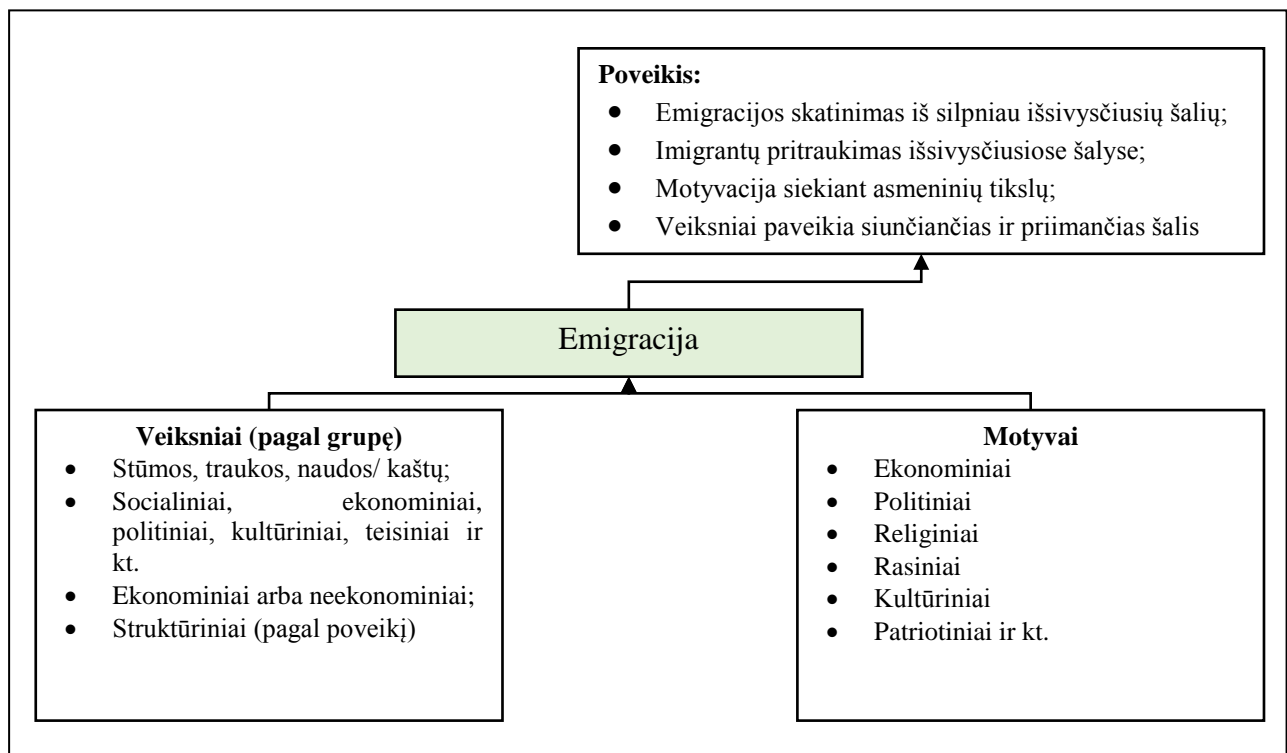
**Poveikis:**
- Emigracijos skatinimas iš silpniau išsivysčiusių šalių;
- Imigrantų pritraukimas išsivysčiusiose šalyse;
- Motyvacija siekiant asmeninių tikslų;
- Veiksniai paveikia siunčiančias ir priimančias šalis

Emigracija

**Veiksniai (pagal grupę)**
- Stūmos, traukos, naudos/ kaštų;
- Socialiniai, ekonominiai, politiniai, kultūriniai, teisiniai ir kt.
- Ekonominiai arba neekonominiai;
- Struktūriniai (pagal poveikį)

**Motyvai**
- Ekonominiai
- Politiniai
- Religiniai
- Rasiniai
- Kultūriniai
- Patriotiniai ir kt.